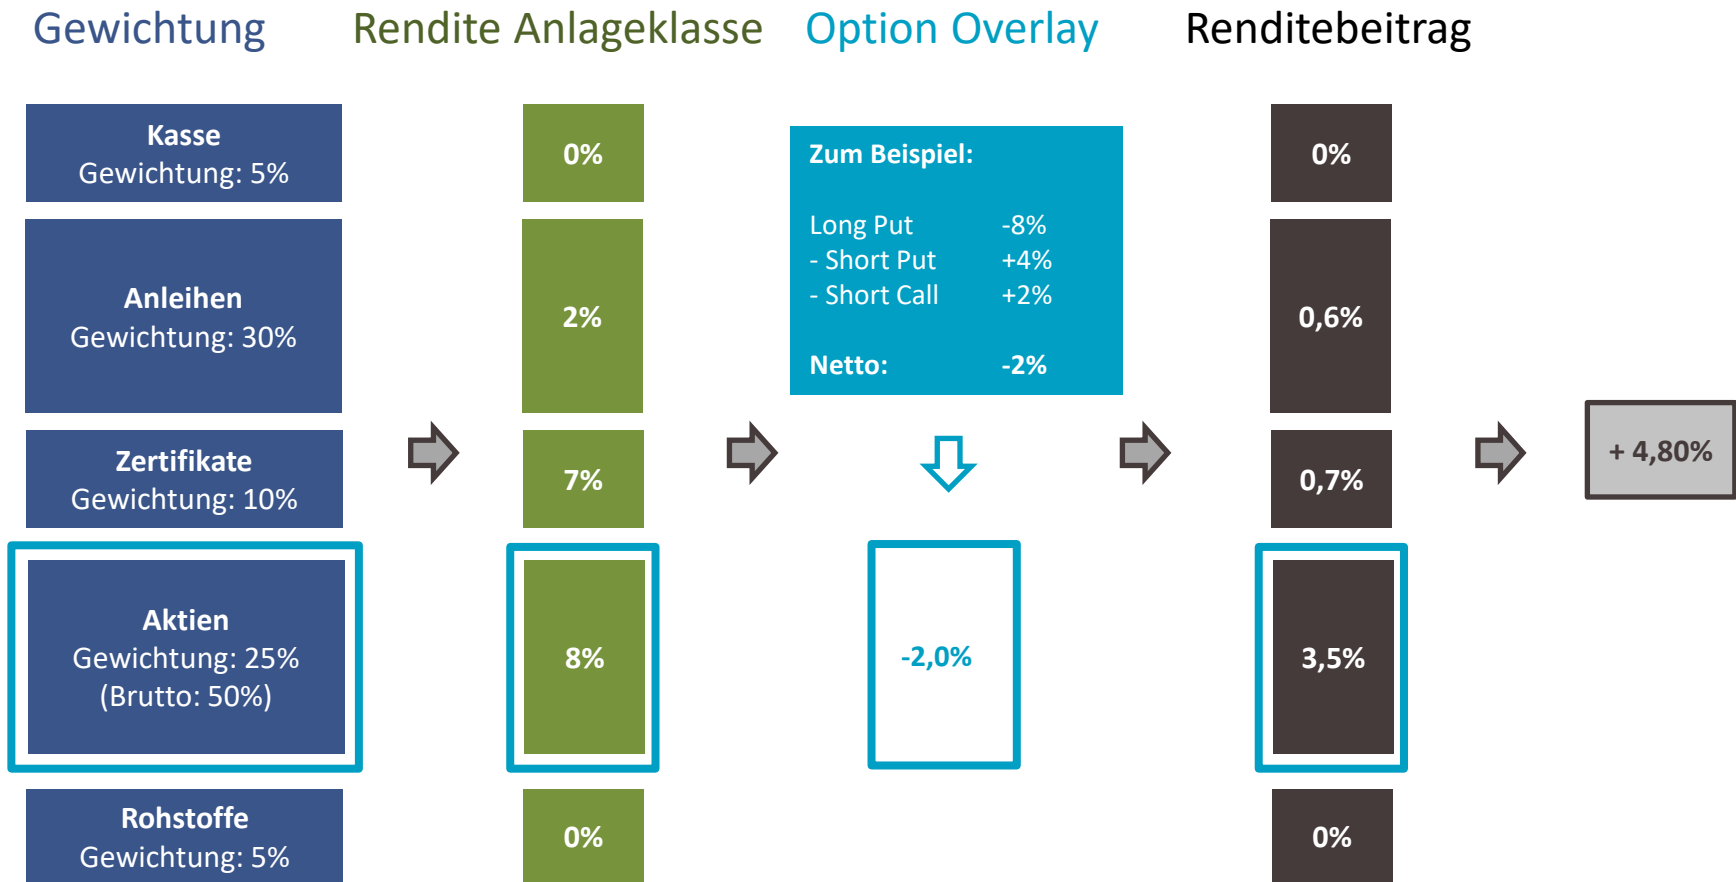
Gewichtung

Rendite Anlageklasse

Option Overlay

Renditebeitrag

Kasse
Gewichtung: 5%

0%

Zum Beispiel:

Long Put -8%
- Short Put +4%
- Short Call +2%

Netto: -2%

0%

Anleihen
Gewichtung: 30%

2%

0,6%

Zertifikate
Gewichtung: 10%

7%

0,7%

+ 4,80%

Aktien
Gewichtung: 25%
(Brutto: 50%)

8%

-2,0%

3,5%

Rohstoffe
Gewichtung: 5%

0%

0%